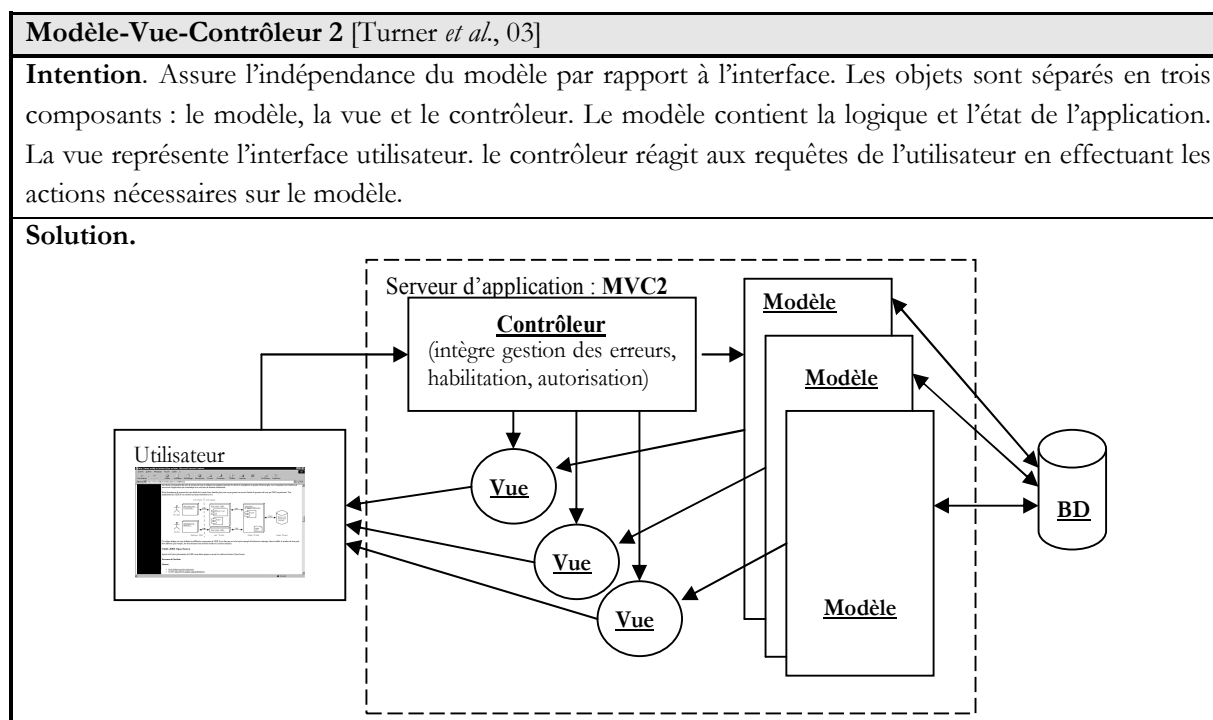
**Modèle-Vue-Contrôleur 2** [Turner *et al.*, 03]

**Intention**. Assure l'indépendance du modèle par rapport à l'interface. Les objets sont séparés en trois composants : le modèle, la vue et le contrôleur. Le modèle contient la logique et l'état de l'application. La vue représente l'interface utilisateur. le contrôleur réagit aux requêtes de l'utilisateur en effectuant les actions nécessaires sur le modèle.

**Solution.**

Serveur d'application : **MVC2**

**Contrôleur**
(intègre gestion des erreurs, habilitation, autorisation)

Utilisateur

**Vue**

**Vue**

**Vue**

**Modèle**

**Modèle**

**Modèle**

**BD**